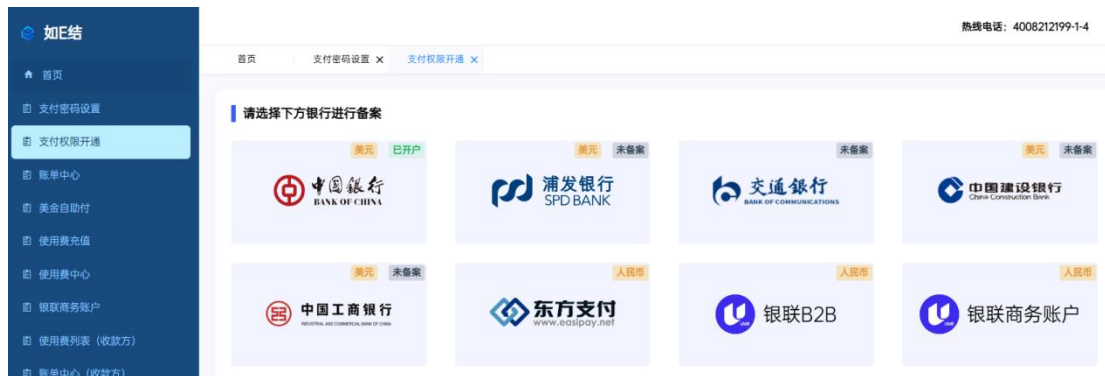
如E结

热线电话：4008212199-1-4

首页
支付密码设置
支付权限开通
账单中心
美金自助付
使用费充值
使用费中心
银联商务账户
使用费列表（收款方）
账单中心（收款方）

首页 | 支付密码设置 × | 支付权限开通 ×

请选择下方银行进行备案

美元 已开户
中国银行
BANK OF CHINA

美元 未备案
浦发银行
SPD BANK

未备案
交通银行
BANK OF COMMUNICATIONS

美元 未备案
中国建设银行
China Construction Bank

美元 未备案
中国工商银行
INDUSTRIAL AND COMMERCIAL BANK OF CHINA

人民币
东方支付
www.easipay.net

人民币
银联B2B

人民币
银联商务账户